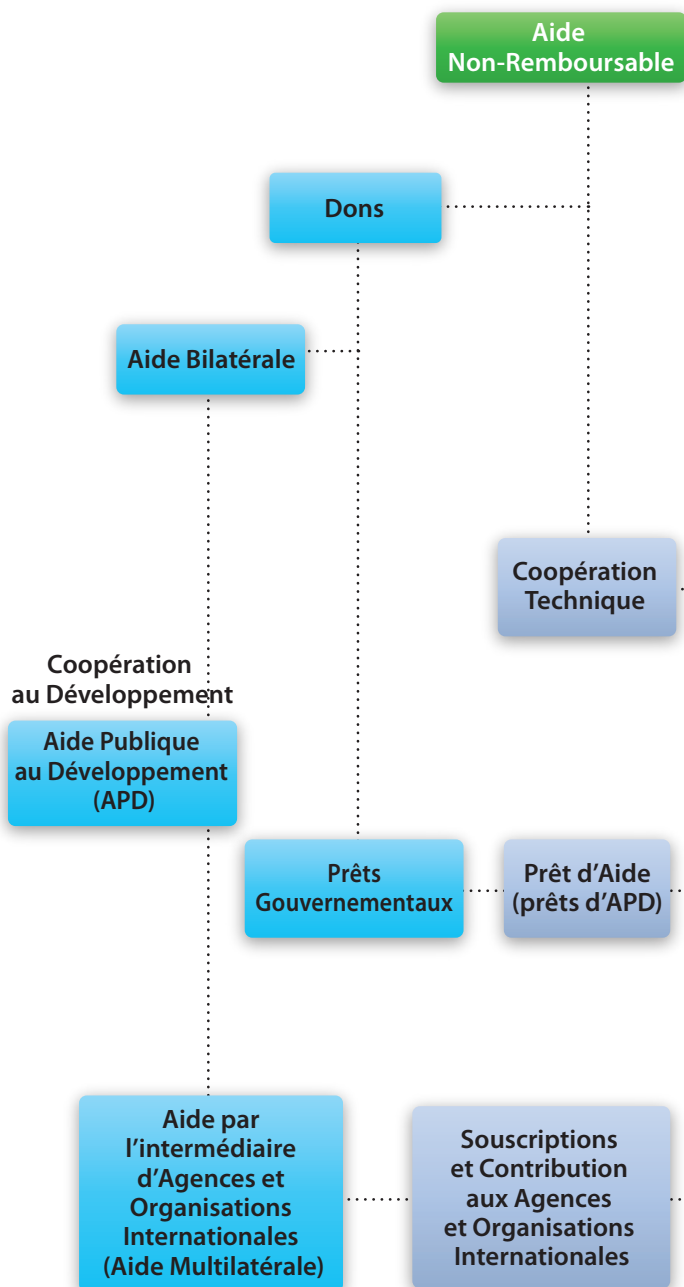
Aide
Non-Remboursable

Dons

Aide Bilatérale

Coopération
Technique

Coopération
au Développement

Aide Publique
au Développement
(APD)

Prêts
Gouvernementaux

Prêt d'Aide
(prêts d'APD)

Aide par
l'intermédiaire
d'Agences et
Organisations
Internationales
(Aide Multilatérale)

Souscriptions
et Contribution
aux Agences
et Organisations
Internationales